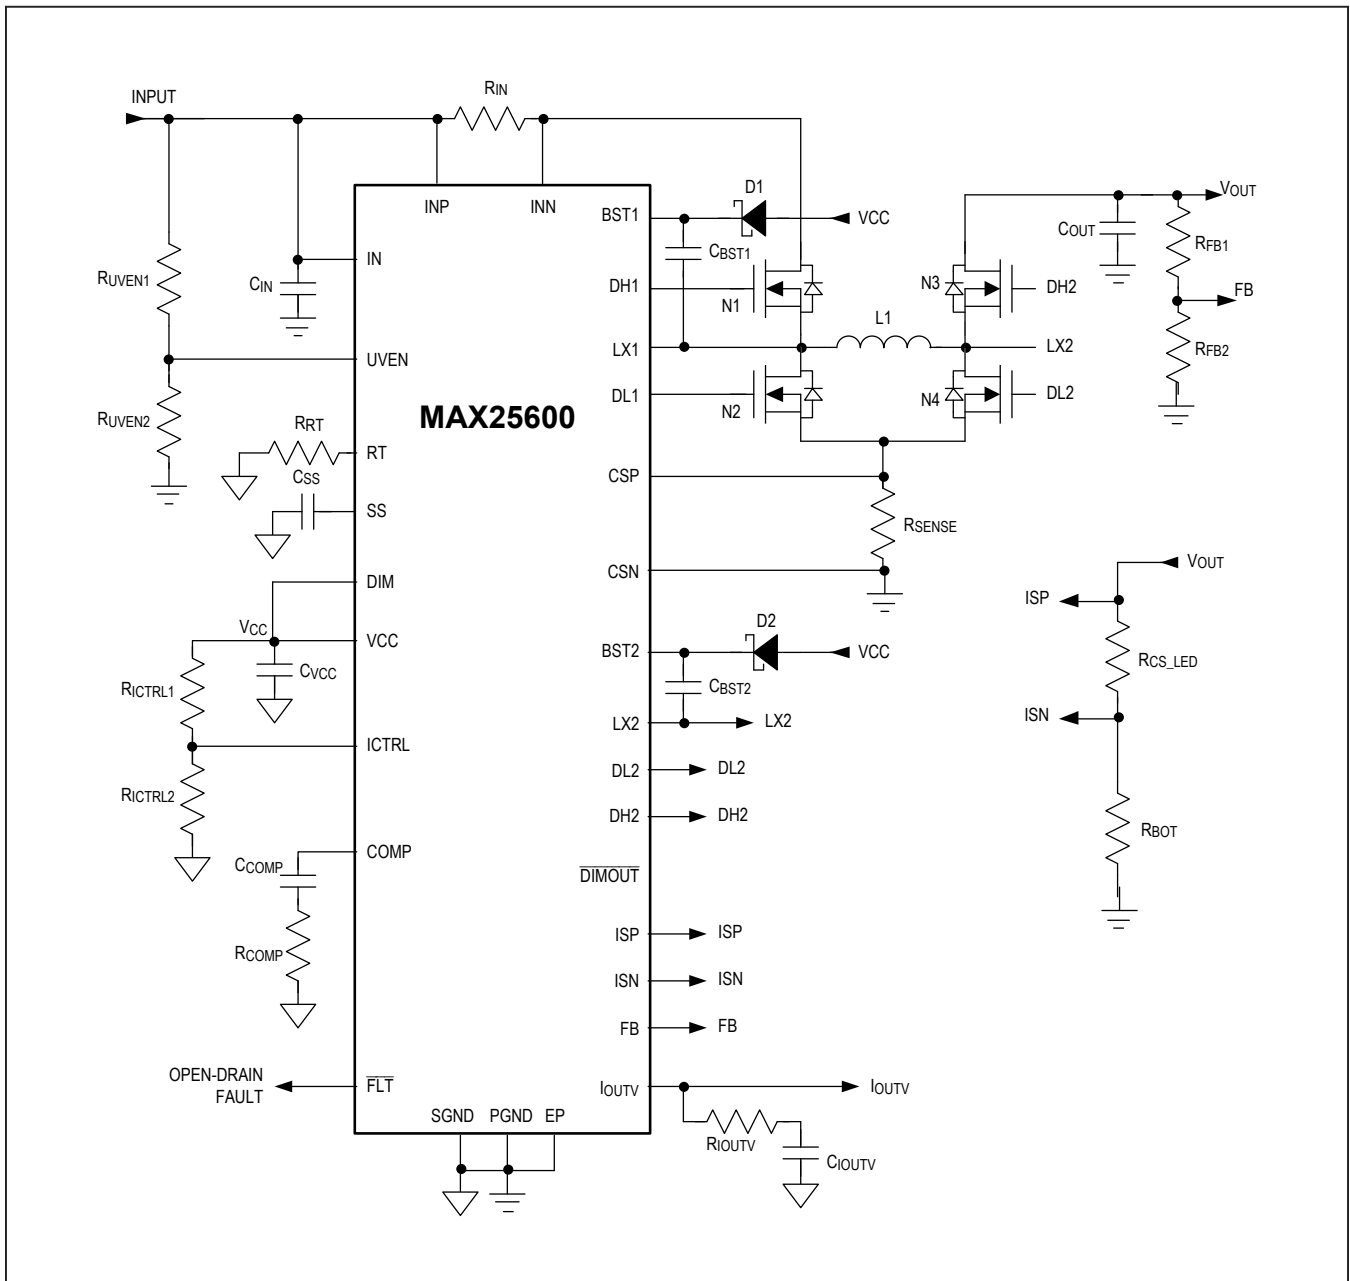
INPUT

$R_{IN}$

INP

INN

IN

UVEN

RT

SS

DIM

VCC

ICTRL

COMP

$\overline{FLT}$

SGND

PGND

EP

MAX25600

BST1

DH1

LX1

DL1

CSP

CSN

BST2

LX2

DL2

DH2

$\overline{DIMOUT}$

ISP

ISN

FB

$I_{OUTV}$

$R_{UVEN1}$

$R_{UVEN2}$

$C_{IN}$

$R_{RT}$

$C_{SS}$

$V_{CC}$

$C_{VCC}$

$R_{ICTRL1}$

$R_{ICTRL2}$

$C_{COMP}$

$R_{COMP}$

OPEN-DRAIN FAULT

D1

VCC

$C_{BST1}$

N1

N2

L1

N3

N4

DH2

LX2

DL2

$R_{SENSE}$

$V_{OUT}$

$C_{OUT}$

$R_{FB1}$

FB

$R_{FB2}$

D2

VCC

$C_{BST2}$

LX2

DL2

DH2

ISP

ISN

FB

$I_{OUTV}$

$R_{IOUTV}$

$C_{IOUTV}$

$V_{OUT}$

ISP

$R_{CS\_LED}$

ISN

$R_{BOT}$